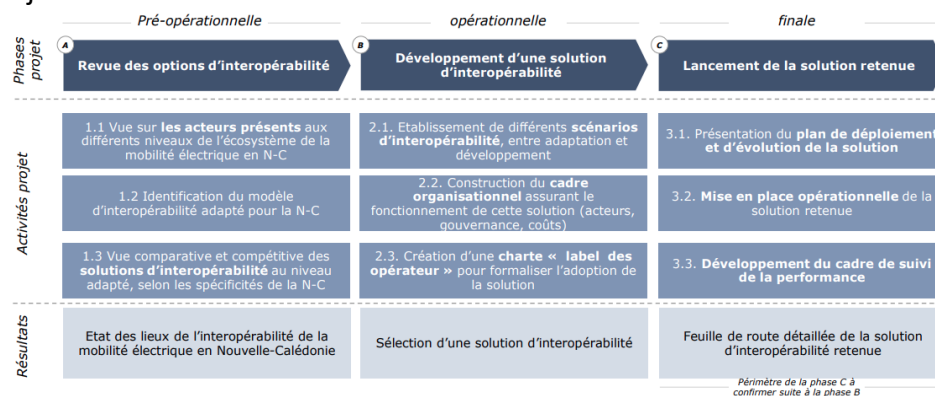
Pré-opérationnelle | opérationnelle | finale

Phases projet

A Revue des options d'interopérabilité

B Développement d'une solution d'interopérabilité

C Lancement de la solution retenue

Activités projet

1.1 Vue sur les acteurs présents aux différents niveaux de l'écosystème de la mobilité électrique en N-C

1.2 Identification du modèle d'interopérabilité adapté pour la N-C

1.3 Vue comparative et compétitive des solutions d'interopérabilité au niveau adapté, selon les spécificités de la N-C

2.1. Etablissement de différents scénarios d'interopérabilité, entre adaptation et développement

2.2. Construction du cadre organisationnel assurant le fonctionnement de cette solution (acteurs, gouvernance, coûts)

2.3. Création d'une charte « label des opérateur » pour formaliser l'adoption de la solution

3.1. Présentation du plan de déploiement et d'évolution de la solution

3.2. Mise en place opérationnelle de la solution retenue

3.3. Développement du cadre de suivi de la performance

Résultats

Etat des lieux de l'interopérabilité de la mobilité électrique en Nouvelle-Calédonie

Sélection d'une solution d'interopérabilité

Feuille de route détaillée de la solution d'interopérabilité retenue

Périmètre de la phase C à confirmer suite à la phase B